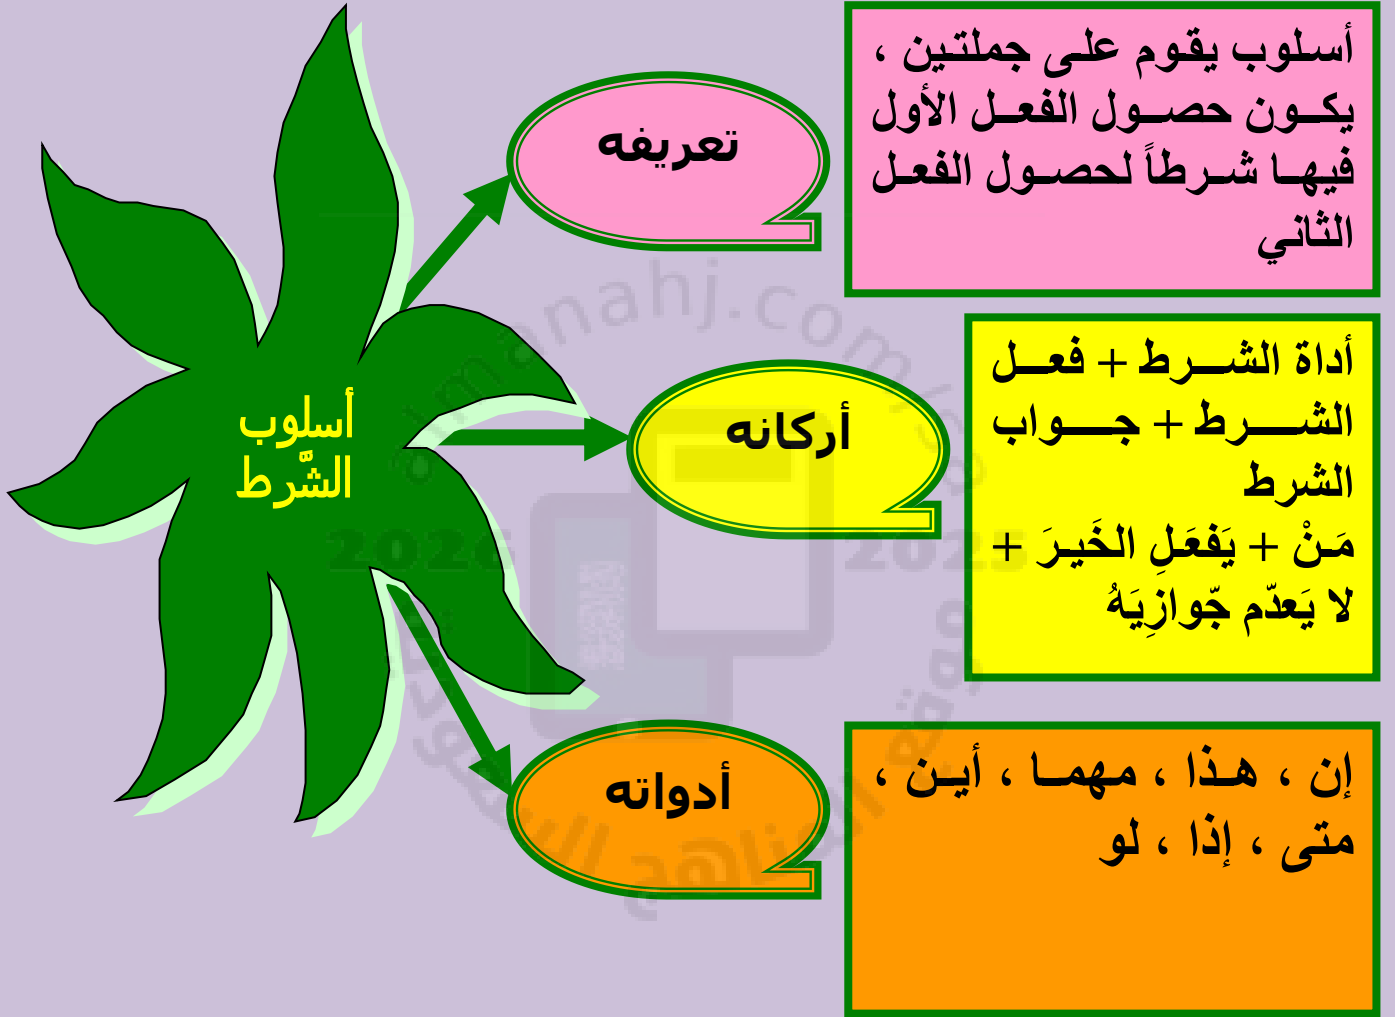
أسلوب الشّرط

تعريفه

أسلوب يقوم على جملتين ، يكون حصول الفعل الأول فيها شرطاً لحصول الفعل الثاني

أركانه

أداة الشرط + فعل الشرط + جواب الشرط
مَنْ + يَفعَلِ الخَيرَ + لا يَعدَم جَوازِيَهُ

أدواته

إن ، هذا ، مهما ، أين ، متى ، إذا ، لو

almanahj.com 2025 2026 موقع المناهج